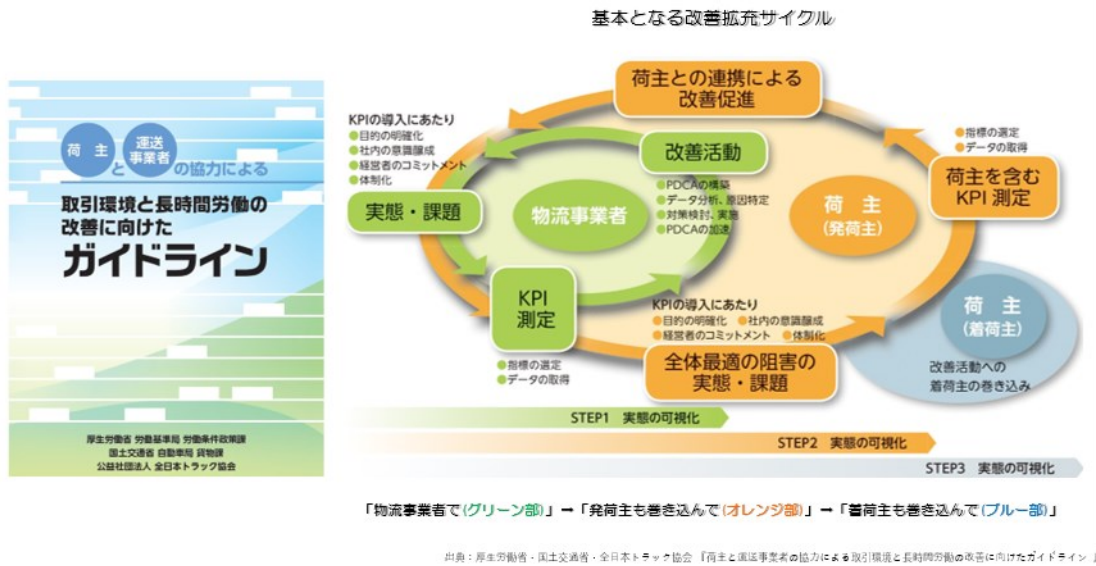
基本となる改善拡充サイクル

荷主と運送事業者の協力による

取引環境と長時間労働の改善に向けたガイドライン

厚生労働省 労働基準局 労働条件政策課
国土交通省 自動車局 貨物課
公益社団法人 全日本トラック協会

荷主との連携による改善促進

KPIの導入にあたり
目的の明確化
社内の意識醸成
経営者のコミットメント
体制化

改善活動

PDCAの構築
データ分析、原因特定
対策検討、実施
PDCAの加速

実態・課題

物流事業者

荷主
(発荷主)

指標の選定
データの取得

荷主を含むKPI測定

KPI測定

KPIの導入にあたり
目的の明確化 社内の意識醸成
経営者のコミットメント 体制化

指標の選定
データの取得

全体最適の阻害の実態・課題

荷主
(着荷主)

改善活動への着荷主の巻き込み

STEP1 実態の可視化
STEP2 実態の可視化
STEP3 実態の可視化

「物流事業者で(グリーン部)」➡「発荷主も巻き込んで(オレンジ部)」➡「着荷主も巻き込んで(ブルー部)」

出典：厚生労働省・国土交通省・全日本トラック協会『荷主と運送事業者の協力による取引環境と長時間労働の改善に向けたガイドライン』